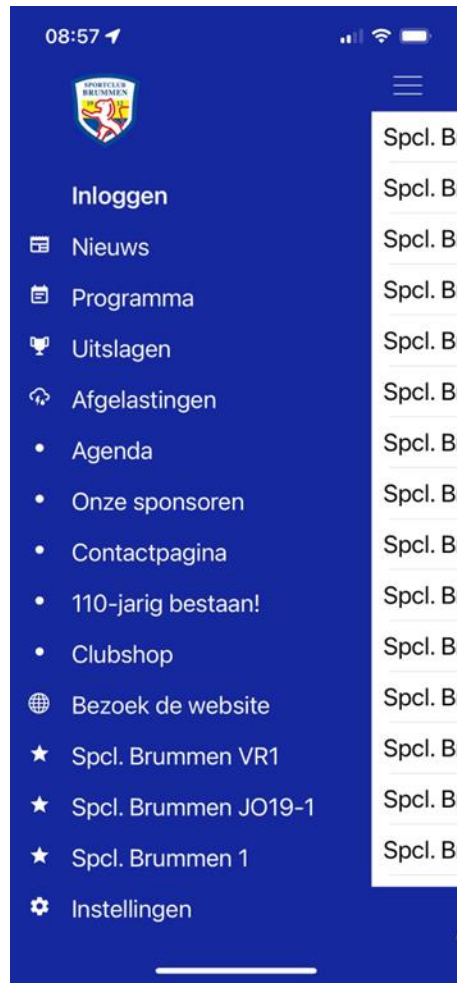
08:57

SPORTCLUB BRUMMEN 19 13

Inloggen

Nieuws

Programma

Uitslagen

Afgelastingen

Agenda

Onze sponsoren

Contactpagina

110-jarig bestaan!

Clubshop

Bezoek de website

Spcl. Brummen VR1

Spcl. Brummen JO19-1

Spcl. Brummen 1

Instellingen

Spcl. B
Spcl. B
Spcl. B
Spcl. B
Spcl. B
Spcl. B
Spcl. B
Spcl. B
Spcl. B
Spcl. B
Spcl. B
Spcl. B
Spcl. B
Spcl. B
Spcl. B